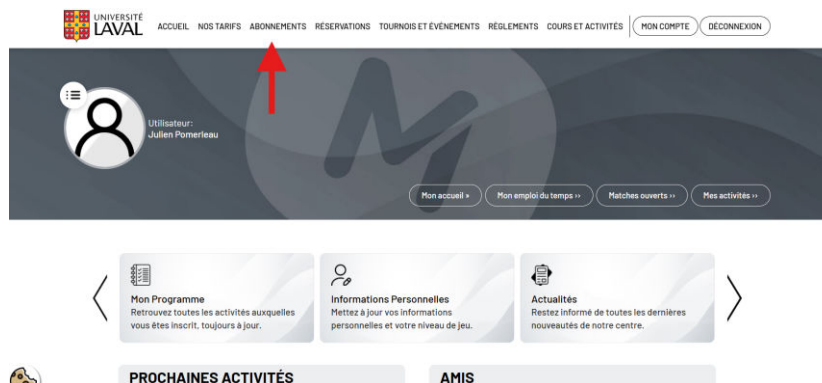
UNIVERSITÉ LAVAL

ACCUEIL NOS TARIFS ABONNEMENTS RÉSERVATIONS TOURNOIS ET ÉVÉNEMENTS RÈGLEMENTS COURS ET ACTIVITÉS MON COMPTE DÉCONNEXION

Utilisateur:
Julien Pomerleau

Mon accueil » Mon emploi du temps » Matches ouverts » Mes activités »

Mon Programme
Retrouvez toutes les activités auxquelles vous êtes inscrit, toujours à jour.

Informations Personnelles
Mettez à jour vos informations personnelles et votre niveau de jeu.

Actualités
Restez informé de toutes les dernières nouveautés de notre centre.

PROCHAINES ACTIVITÉS

AMIS